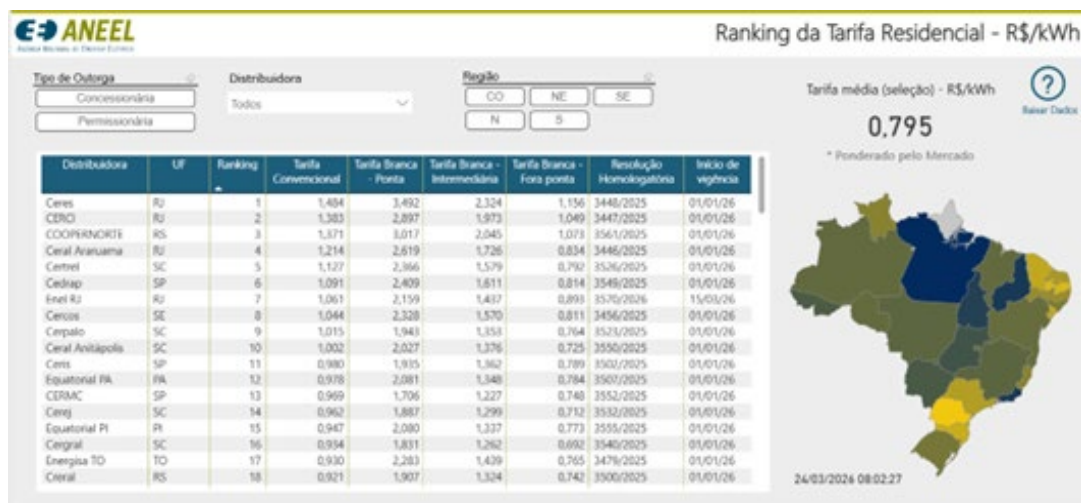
ANEEL
Agência Nacional de Energia Elétrica

Ranking da Tarifa Residencial - R$/kWh

Tipo de Outorga
Concessionária
Permissionária

Distribuidora
Todos

Região
CO
NE
SE
N
S

Tarifa média (seleção) - R$/kWh
0,795
* Ponderado pelo Mercado

Baixar Dados

| Distribuidora | UF | Ranking | Tarifa Convencional | Tarifa Branca - Ponta | Tarifa Branca - Intermediária | Tarifa Branca - Fora ponta | Resolução Homologatória | Início de vigência |
|---|---|---|---|---|---|---|---|---|
| Ceres | RJ | 1 | 1,484 | 3,492 | 2,324 | 1,156 | 3448/2025 | 01/01/26 |
| CERCI | RJ | 2 | 1,383 | 2,897 | 1,973 | 1,049 | 3447/2025 | 01/01/26 |
| COOPERNORTE | RS | 3 | 1,371 | 3,017 | 2,045 | 1,073 | 3561/2025 | 01/01/26 |
| Ceral Araruama | RJ | 4 | 1,214 | 2,619 | 1,726 | 0,834 | 3446/2025 | 01/01/26 |
| Certrel | SC | 5 | 1,127 | 2,366 | 1,579 | 0,792 | 3526/2025 | 01/01/26 |
| Cedrap | SP | 6 | 1,091 | 2,409 | 1,611 | 0,814 | 3549/2025 | 01/01/26 |
| Enel RJ | RJ | 7 | 1,061 | 2,159 | 1,437 | 0,893 | 3570/2026 | 15/03/26 |
| Cercos | SE | 8 | 1,044 | 2,328 | 1,570 | 0,811 | 3456/2025 | 01/01/26 |
| Cerpalo | SC | 9 | 1,015 | 1,943 | 1,353 | 0,764 | 3523/2025 | 01/01/26 |
| Ceral Anitápolis | SC | 10 | 1,002 | 2,027 | 1,376 | 0,725 | 3550/2025 | 01/01/26 |
| Ceris | SP | 11 | 0,980 | 1,935 | 1,362 | 0,789 | 3502/2025 | 01/01/26 |
| Equatorial PA | PA | 12 | 0,978 | 2,081 | 1,348 | 0,784 | 3507/2025 | 01/01/26 |
| CERMC | SP | 13 | 0,969 | 1,706 | 1,227 | 0,748 | 3552/2025 | 01/01/26 |
| Cerej | SC | 14 | 0,962 | 1,887 | 1,299 | 0,712 | 3532/2025 | 01/01/26 |
| Equatorial PI | PI | 15 | 0,947 | 2,080 | 1,337 | 0,773 | 3555/2025 | 01/01/26 |
| Cergral | SC | 16 | 0,934 | 1,831 | 1,262 | 0,692 | 3540/2025 | 01/01/26 |
| Energisa TO | TO | 17 | 0,930 | 2,283 | 1,439 | 0,765 | 3479/2025 | 01/01/26 |
| Creral | RS | 18 | 0,921 | 1,907 | 1,324 | 0,742 | 3500/2025 | 01/01/26 |

24/03/2026 08:02:27